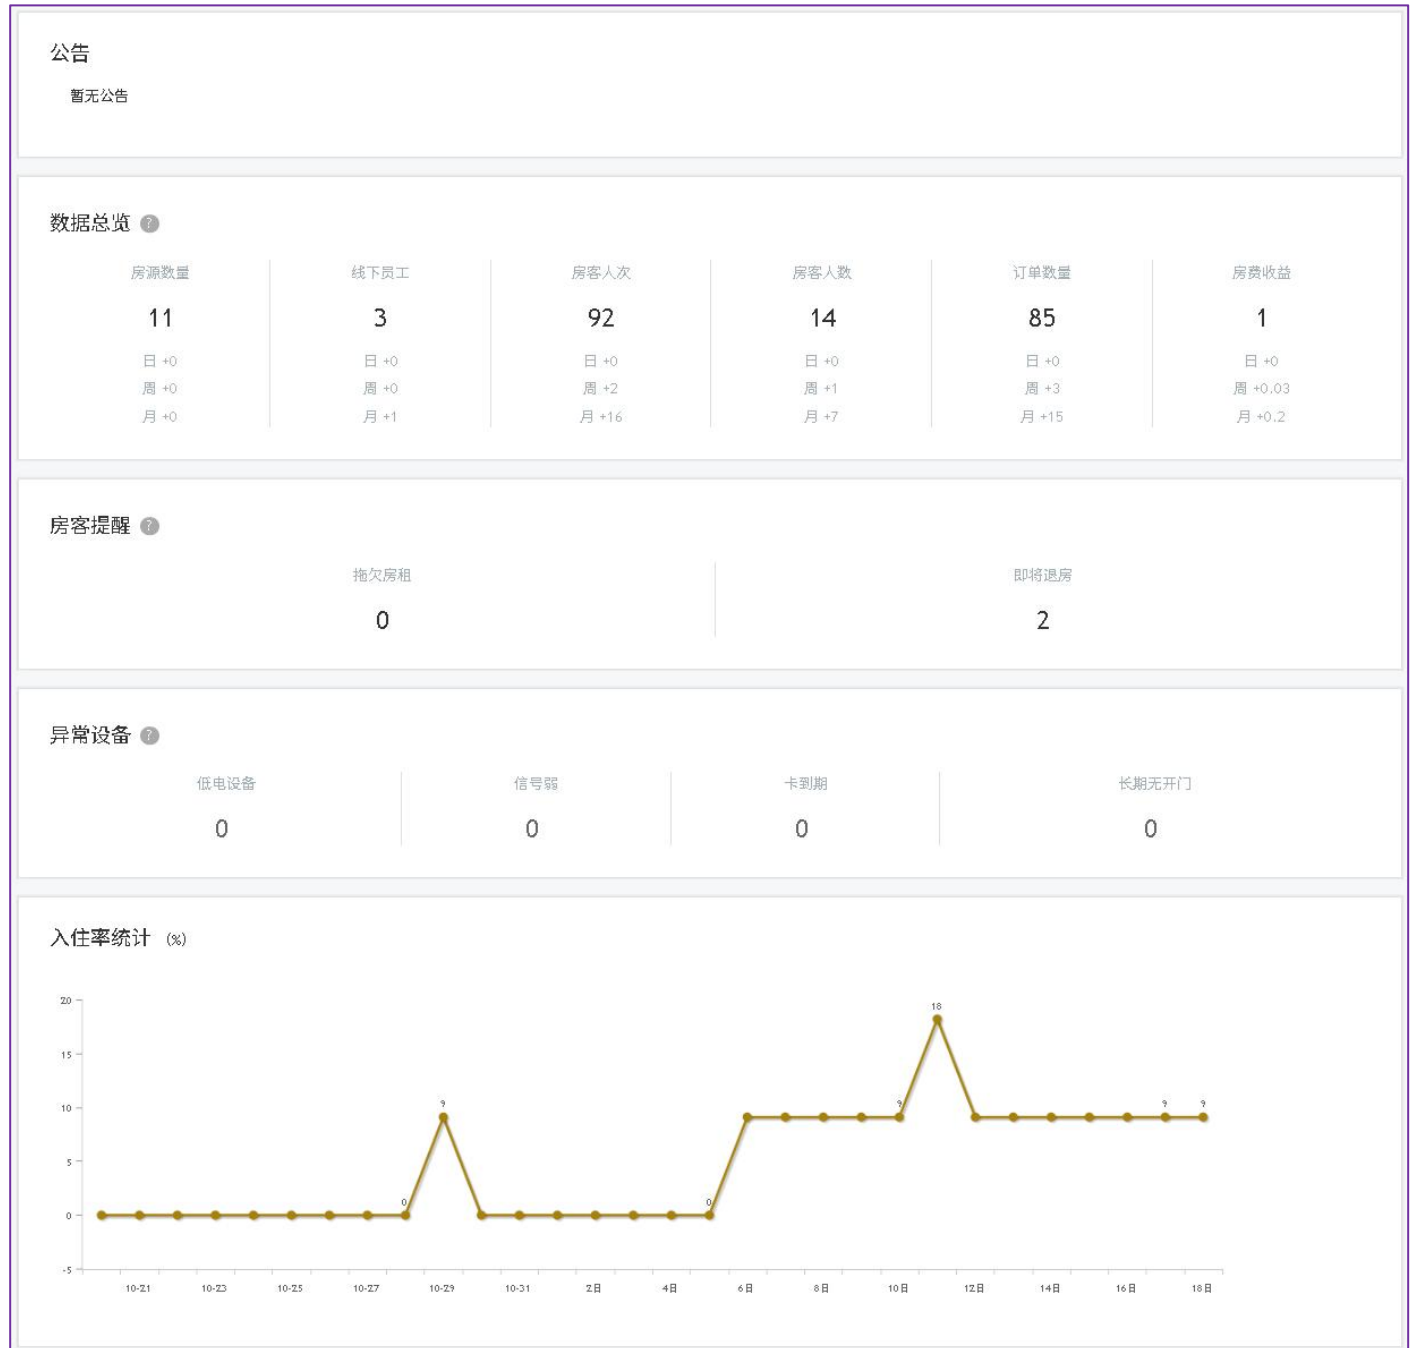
公告

暂无公告

数据总览

| 房源数量 | 线下员工 | 房客人次 | 房客人数 | 订单数量 | 房费收益 |
|---|---|---|---|---|---|
| 11 | 3 | 92 | 14 | 85 | 1 |
| 日 +0 | 日 +0 | 日 +0 | 日 +0 | 日 +0 | 日 +0 |
| 周 +0 | 周 +0 | 周 +2 | 周 +1 | 周 +3 | 周 +0.03 |
| 月 +0 | 月 +1 | 月 +16 | 月 +7 | 月 +15 | 月 +0.2 |

房客提醒

| 拖欠房租 | 即将退房 |
|---|---|
| 0 | 2 |

异常设备

| 低电设备 | 信号弱 | 卡到期 | 长期无开门 |
|---|---|---|---|
| 0 | 0 | 0 | 0 |

入住率统计 (%)

20
15
10
5
0
-5

0 9 0 9 18 9 9

10-21 10-23 10-25 10-27 10-29 10-31 2日 4日 6日 8日 10日 12日 14日 16日 18日